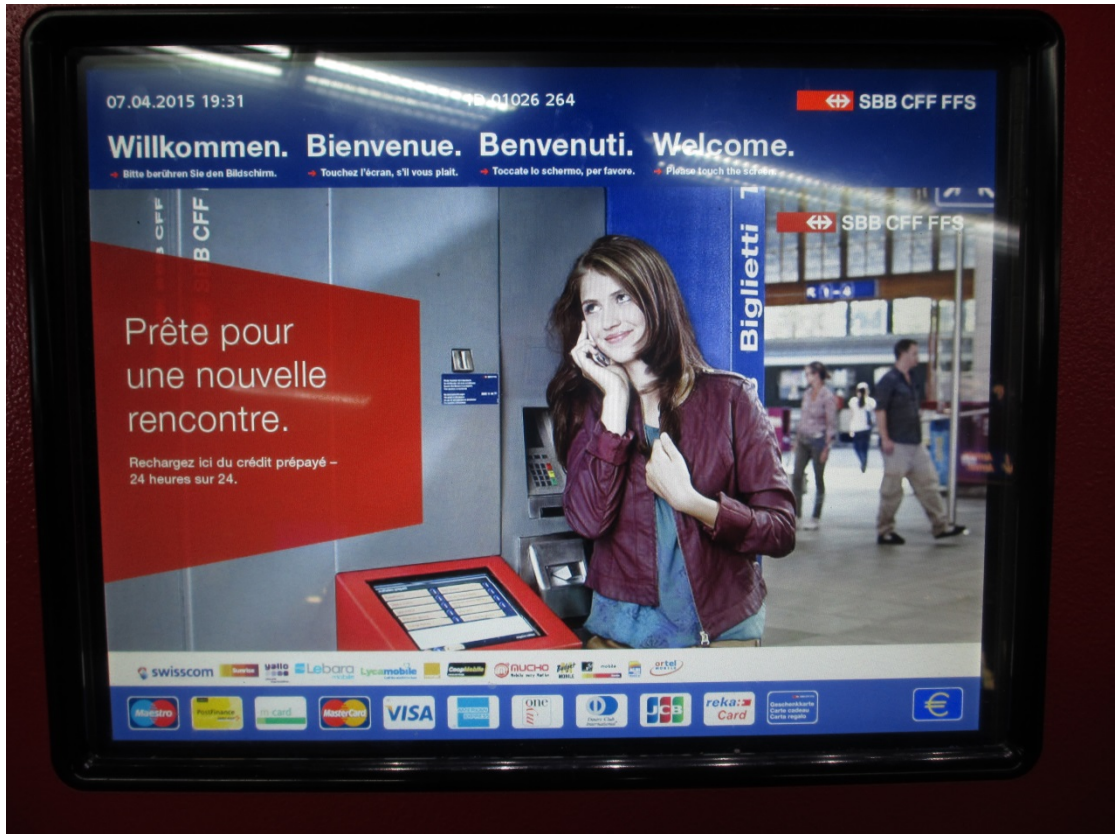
07.04.2015 19:31 ID 01026 264

SBB CFF FFS

Willkommen. Bienvenue. Benvenuti. Welcome.

Bitte berühren Sie den Bildschirm. Touchez l'écran, s'il vous plaît. Toccate lo schermo, per favore. Please touch the screen.

SBB CFF FFS

Biglietti

Prête pour une nouvelle rencontre.

Rechargez ici du crédit prépayé – 24 heures sur 24.

swisscom yallo Lebara Lycamobile Coop Mobile MUCHO ortel

Maestro PostFinance Mastercard VISA one Diners Club JCB reka Card Geschenkkarte Carte cadeau Carta regalo €